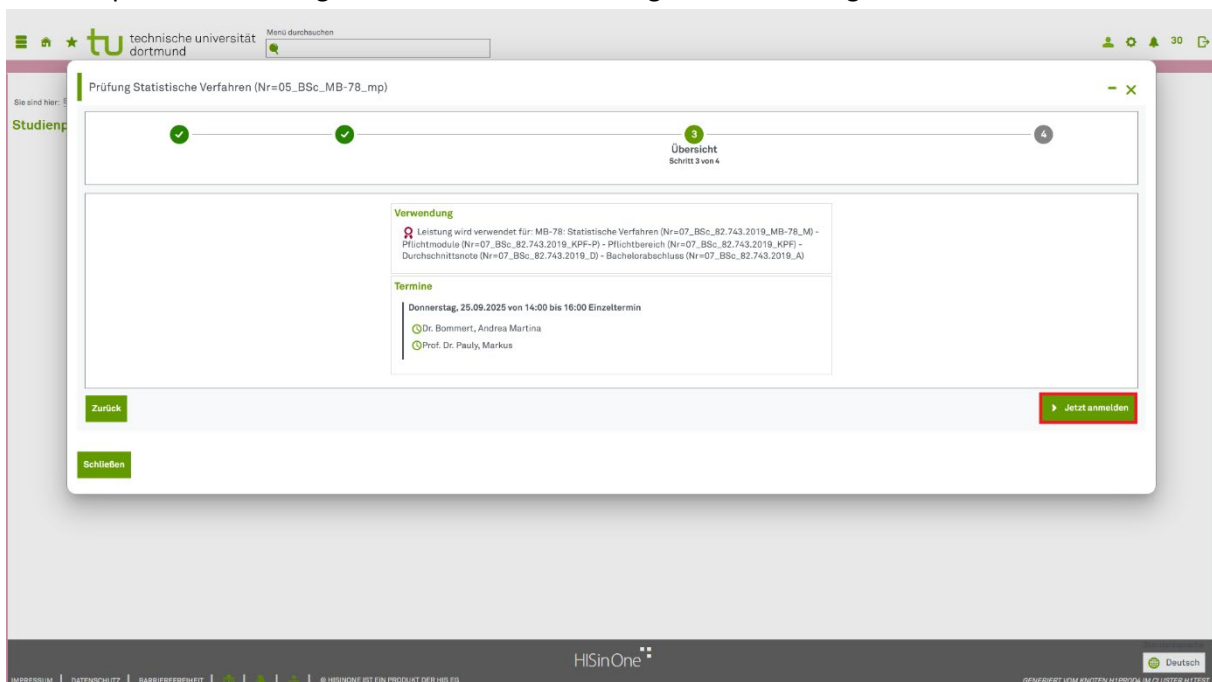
technische universität dortmund

Menü durchsuchen

30

Sie sind hier:

Studienp

Prüfung Statistische Verfahren (Nr=05_BSc_MB-78_mp)

3
Übersicht
Schritt 3 von 4

4

Verwendung

Leistung wird verwendet für: MB-78: Statistische Verfahren (Nr=07_BSc_82.743.2019_MB-78_M) - Pflichtmodule (Nr=07_BSc_82.743.2019_KPF-P) - Pflichtbereich (Nr=07_BSc_82.743.2019_KPF) - Durchschnittsnote (Nr=07_BSc_82.743.2019_D) - Bachelorabschluss (Nr=07_BSc_82.743.2019_A)

Termine

Donnerstag, 25.09.2025 von 14:00 bis 16:00 Einzeltermin

Dr. Bommert, Andrea Martina

Prof. Dr. Pauly, Markus

Zurück

Jetzt anmelden

Schließen

HISinOne

IMPRESSUM | DATENSCHUTZ | BARRIEREFREIHEIT | © HISINONE IST EIN PRODUKT DER HIS EG

Deutsch

GENERIERT VOM KNOTEN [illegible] IM CLUSTER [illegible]